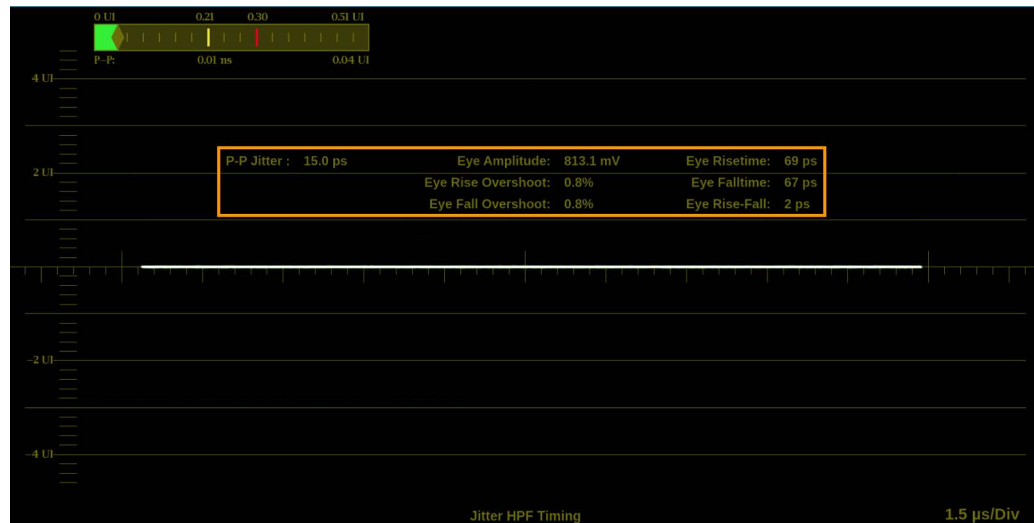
0 UI 0.21 0.30 0.51 UI
P–P: 0.01 ns 0.04 UI

4 UI

2 UI

P-P Jitter : 15.0 ps
Eye Amplitude: 813.1 mV
Eye Rise Overshoot: 0.8%
Eye Fall Overshoot: 0.8%
Eye Risetime: 69 ps
Eye Falltime: 67 ps
Eye Rise-Fall: 2 ps

-2 UI

-4 UI

Jitter HPF Timing
1.5 µs/Div